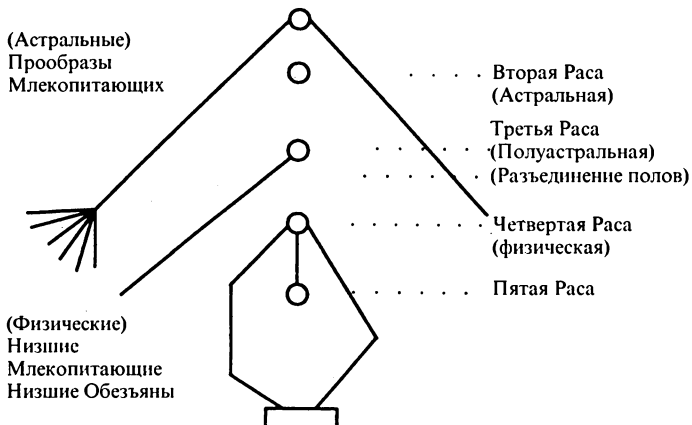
(Астральные)
Прообразы
Млекопитающих

Вторая Раса
(Астральная)

Третья Раса
(Полуастральная)
(Разъединение полов)

Четвертая Раса
(физическая)

Пятая Раса

(Физические)
Низшие
Млекопитающие
Низшие Обезьяны